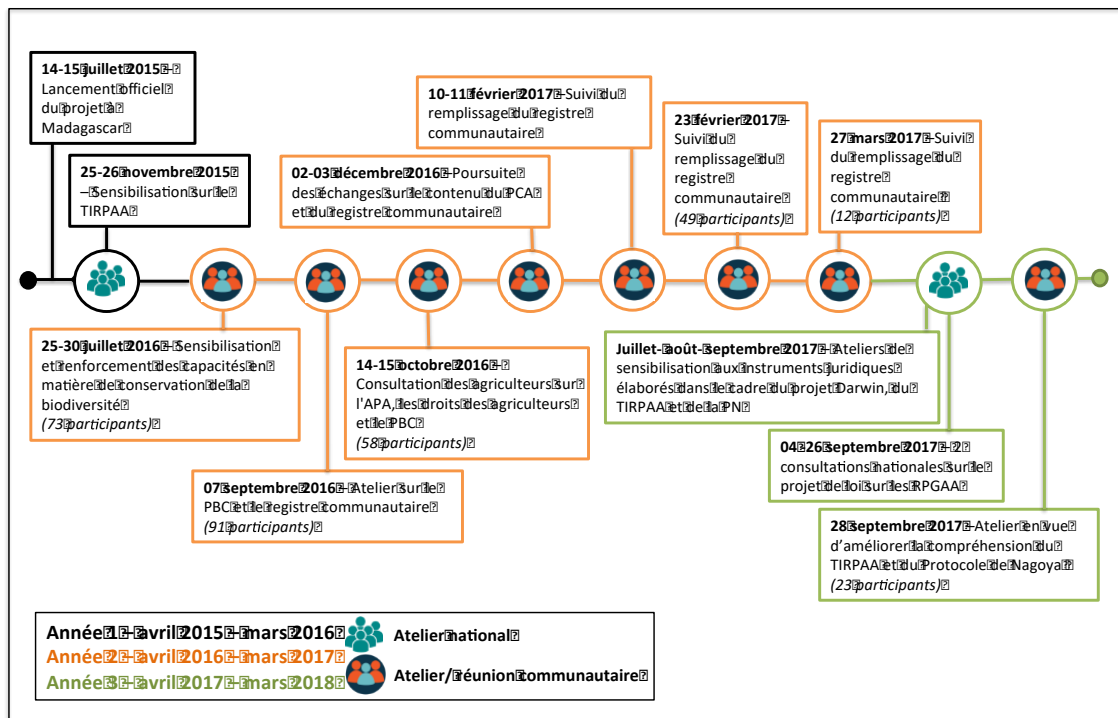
**14-15 juillet 2015** – Lancement officiel du projet à Madagascar

**25-26 novembre 2015** – Sensibilisation sur le TIRPAA

**02-03 décembre 2016** – Poursuite des échanges sur le contenu du PCA et du registre communautaire

**10-11 février 2017** – Suivi du remplissage du registre communautaire

**23 février 2017** – Suivi du remplissage du registre communautaire *(49 participants)*

**27 mars 2017** – Suivi du remplissage du registre communautaire *(12 participants)*

**25-30 juillet 2016** – Sensibilisation et renforcement des capacités en matière de conservation de la biodiversité *(73 participants)*

**14-15 octobre 2016** – Consultation des agriculteurs sur l'APA, les droits des agriculteurs et le PBC *(58 participants)*

**07 septembre 2016** – Atelier sur le PBC et le registre communautaire *(91 participants)*

**Juillet-août-septembre 2017** – Ateliers de sensibilisation aux instruments juridiques élaborés dans le cadre du projet Darwin, du TIRPAA et de la PN

**04 26 septembre 2017** – 2 consultations nationales sur le projet de loi sur les RPGAA

**28 septembre 2017** – Atelier en vue d'améliorer la compréhension du TIRPAA et du Protocole de Nagoya *(23 participants)*

**Année 1 – avril 2015 – mars 2016**
**Année 2 – avril 2016 – mars 2017**
**Année 3 – avril 2017 – mars 2018**

**Atelier national**
**Atelier/réunion communautaire**